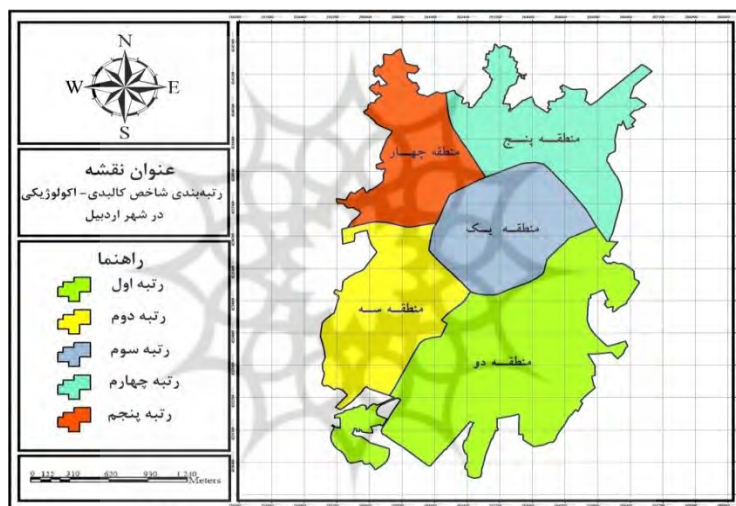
N
W
E
S

عنوان نقشه
رتبه‌بندی شاخص کالبدی- اکولوژیکی در شهر اردبیل

راهنما
رتبه اول
رتبه دوم
رتبه سوم
رتبه چهارم
رتبه پنجم

0 155 310 620 930 1,240 Meters

منطقه چهار
منطقه پنج
منطقه یک
منطقه سه
منطقه دو